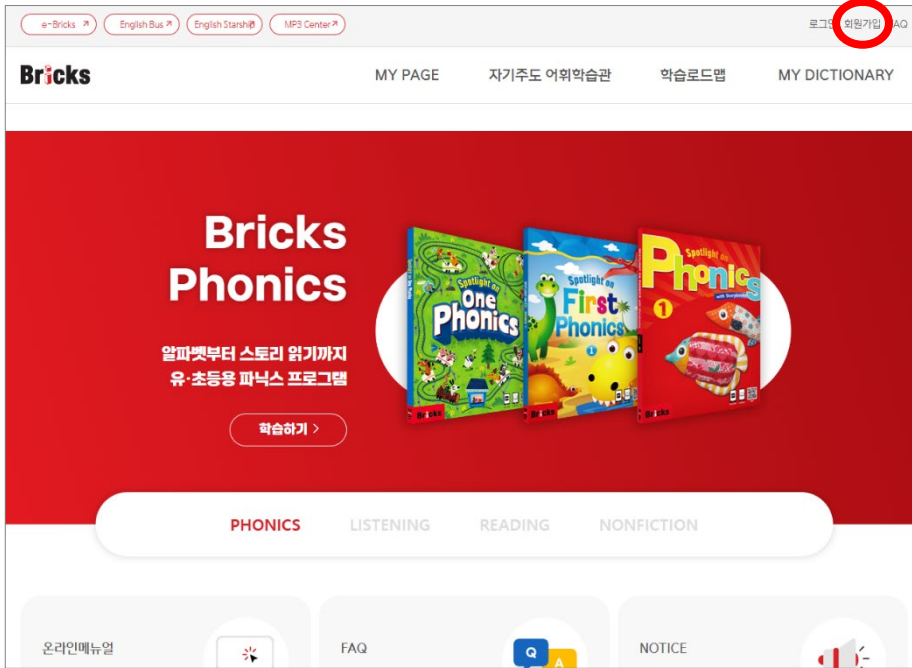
e-Bricks ↗ English Bus ↗ English Starship ↗ MP3 Center ↗

로그인 회원가입 FAQ

Bricks

MY PAGE 자기주도 어휘학습관 학습로드맵 MY DICTIONARY

Bricks Phonics

알파벳부터 스토리 읽기까지
유·초등용 파닉스 프로그램

학습하기 >

Spotlight on One Phonics

Spotlight on First Phonics 1

Spotlight on Phonics with Storybook 1

Bricks

PHONICS LISTENING READING NONFICTION

온라인매뉴얼

FAQ

Q A

NOTICE